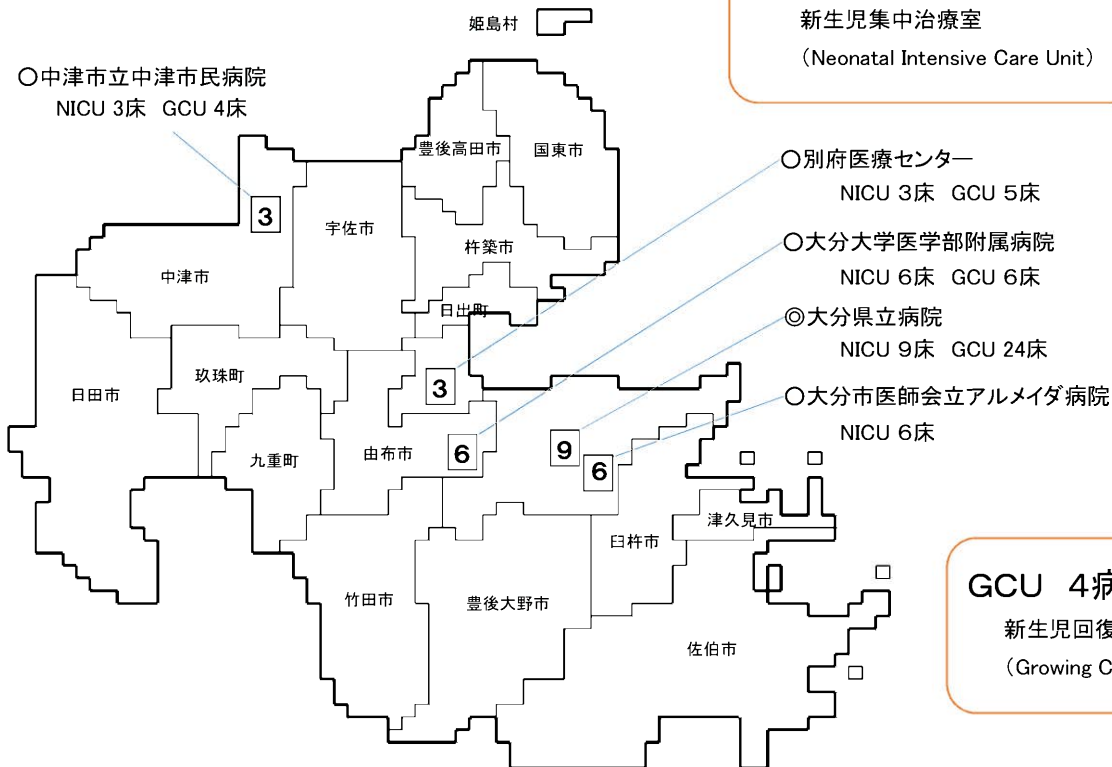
新生児集中治療室
(Neonatal Intensive Care Unit)

姫島村

○中津市立中津市民病院
NICU 3床　GCU 4床

○別府医療センター
NICU 3床　GCU 5床

○大分大学医学部附属病院
NICU 6床　GCU 6床

◎大分県立病院
NICU 9床　GCU 24床

○大分市医師会立アルメイダ病院
NICU 6床

豊後高田市
国東市
宇佐市
杵築市
中津市
日出町
玖珠町
日田市
九重町
由布市
津久見市
臼杵市
竹田市
豊後大野市
佐伯市

3
3
6
9
6

GCU　4病
新生児回復
(Growing C